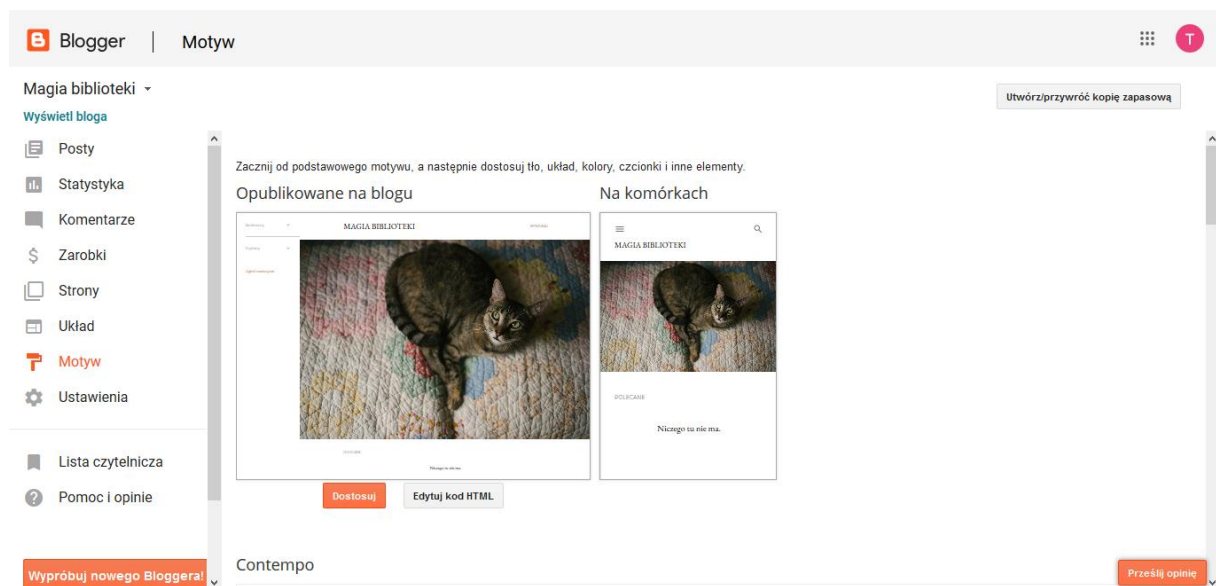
Blogger | Motyw

T

Magia biblioteki

Wyświetl bloga

Posty
Statystyka
Komentarze
Zarobki
Strony
Układ
Motyw
Ustawienia

Lista czytelnicza
Pomoc i opinie

Wypróbuj nowego Bloggera!

Utwórz/przywróć kopię zapasową

Zacznij od podstawowego motywu, a następnie dostosuj tło, układ, kolory, czcionki i inne elementy.

Opublikowane na blogu

MAGIA BIBLIOTEKI

Na komórkach

MAGIA BIBLIOTEKI

POLECANE

Niczego tu nie ma.

Dostosuj

Edytuj kod HTML

Contempo

Prześlij opinię